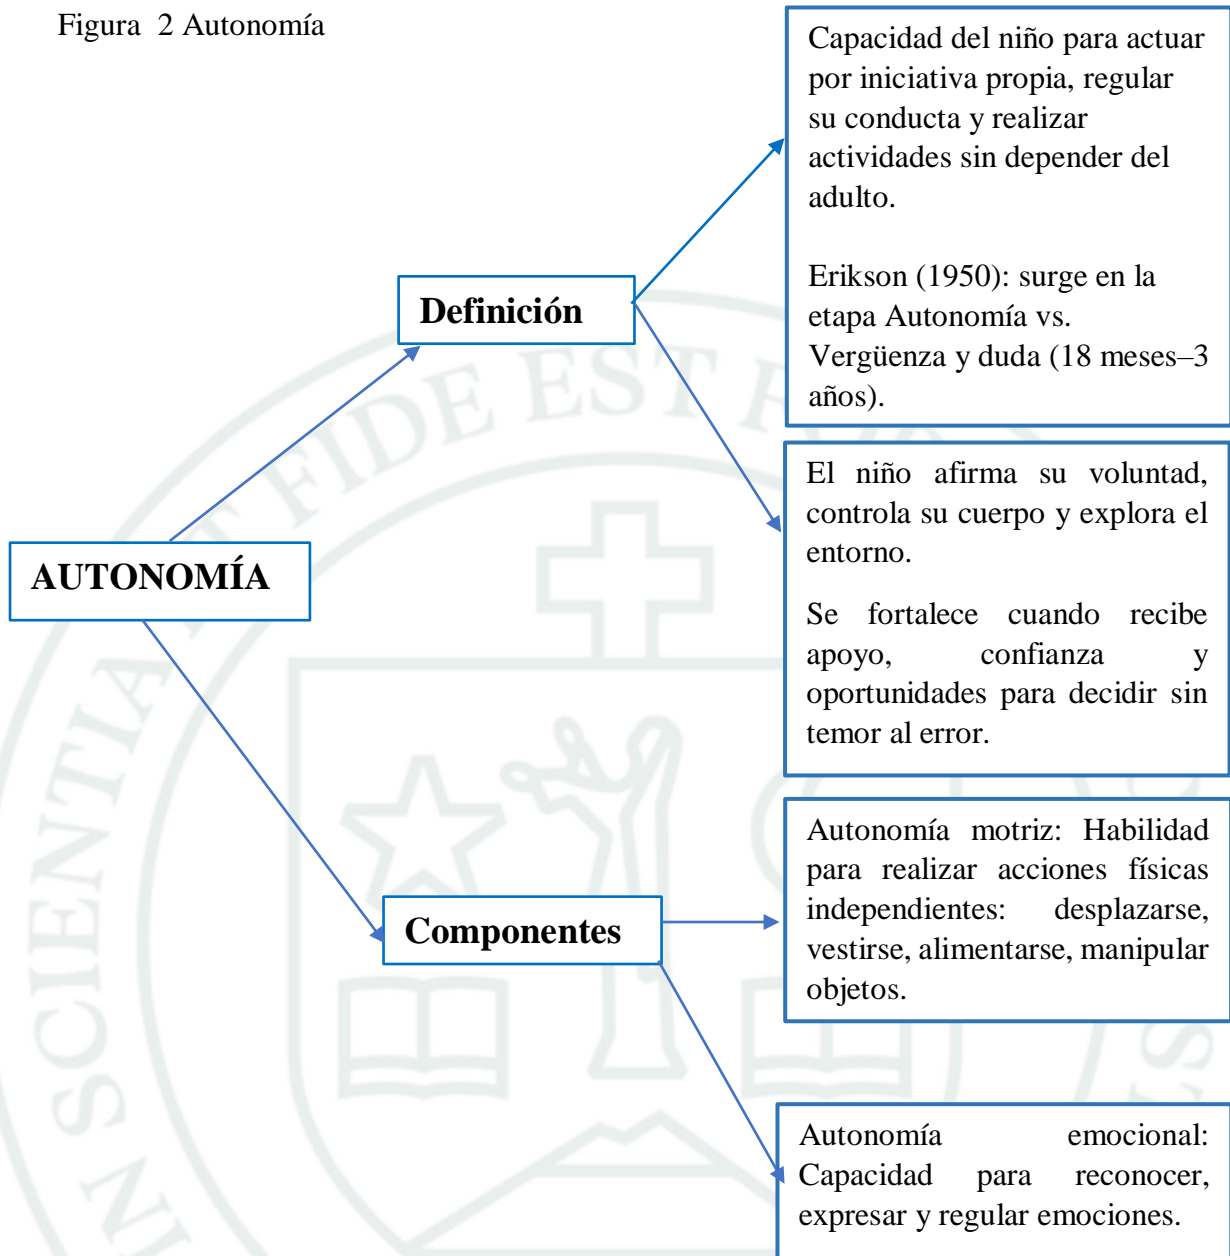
Figura 2 Autonomía

AUTONOMÍA

Definición

Capacidad del niño para actuar por iniciativa propia, regular su conducta y realizar actividades sin depender del adulto.

Erikson (1950): surge en la etapa Autonomía vs. Vergüenza y duda (18 meses–3 años).

El niño afirma su voluntad, controla su cuerpo y explora el entorno.

Se fortalece cuando recibe apoyo, confianza y oportunidades para decidir sin temor al error.

Componentes

Autonomía motriz: Habilidad para realizar acciones físicas independientes: desplazarse, vestirse, alimentarse, manipular objetos.

Autonomía emocional: Capacidad para reconocer, expresar y regular emociones.

FIDE EST SCIENTIA